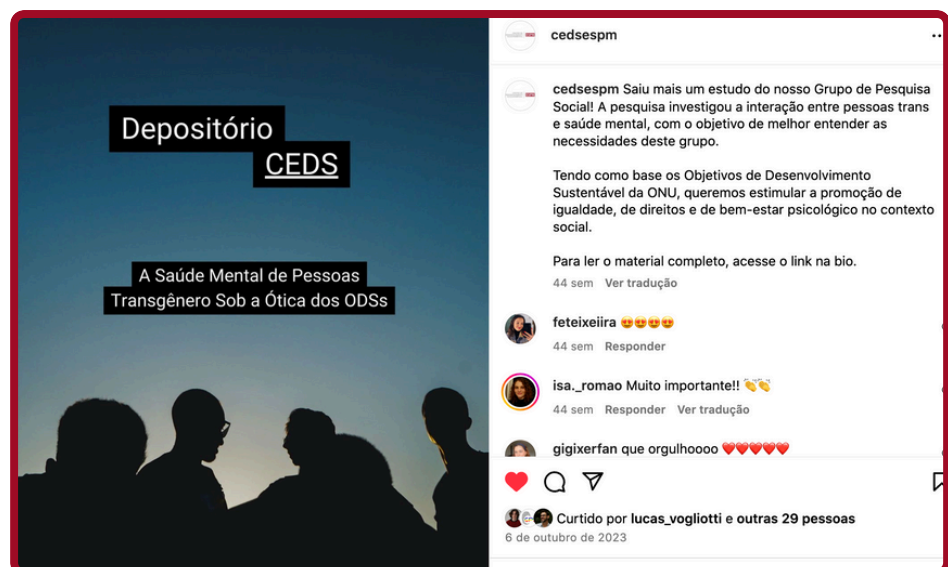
Depositório
CEDS

A Saúde Mental de Pessoas Transgênero Sob a Ótica dos ODSs

cedsespm

cedsespm Saiu mais um estudo do nosso Grupo de Pesquisa Social! A pesquisa investigou a interação entre pessoas trans e saúde mental, com o objetivo de melhor entender as necessidades deste grupo.

Tendo como base os Objetivos de Desenvolvimento Sustentável da ONU, queremos estimular a promoção de igualdade, de direitos e de bem-estar psicológico no contexto social.

Para ler o material completo, acesse o link na bio.

44 sem Ver tradução

feteixeiira 😍😍😍😍

44 sem Responder

isa._romao Muito importante!! 👏👏

44 sem Responder Ver tradução

gigixerfan que orgulhoooo ❤️❤️❤️❤️❤️

Curtido por lucas_vogliotti e outras 29 pessoas

6 de outubro de 2023